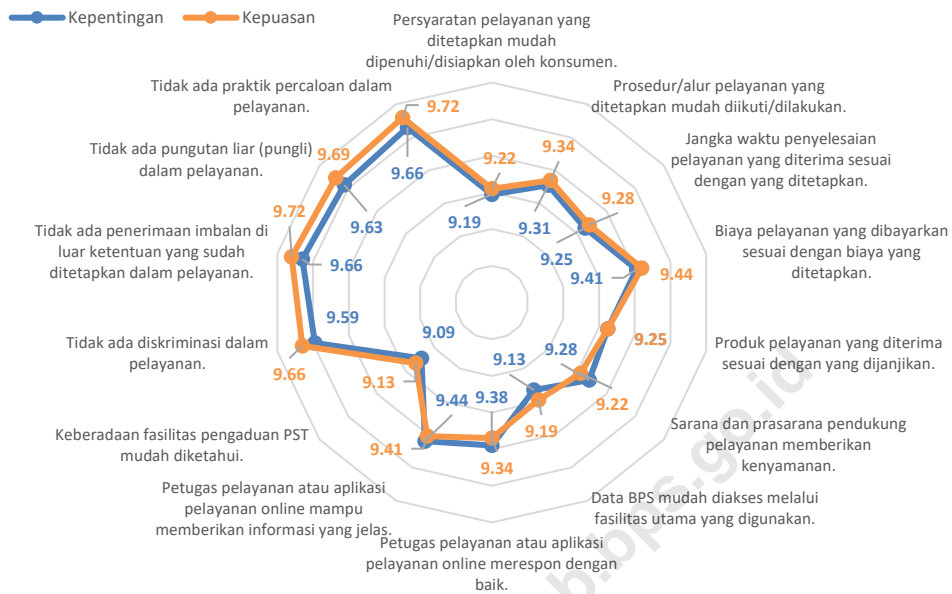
Kepentingan Kepuasan

Persyaratan pelayanan yang ditetapkan mudah dipenuhi/disiapkan oleh konsumen.

Prosedur/alur pelayanan yang ditetapkan mudah diikuti/dilakukan.

Jangka waktu penyelesaian pelayanan yang diterima sesuai dengan yang ditetapkan.

Biaya pelayanan yang dibayarkan sesuai dengan biaya yang ditetapkan.

Produk pelayanan yang diterima sesuai dengan yang dijanjikan.

Sarana dan prasarana pendukung pelayanan memberikan kenyamanan.

Data BPS mudah diakses melalui fasilitas utama yang digunakan.

Petugas pelayanan atau aplikasi pelayanan online merespon dengan baik.

Petugas pelayanan atau aplikasi pelayanan online mampu memberikan informasi yang jelas.

Keberadaan fasilitas pengaduan PST mudah diketahui.

Tidak ada diskriminasi dalam pelayanan.

Tidak ada penerimaan imbalan di luar ketentuan yang sudah ditetapkan dalam pelayanan.

Tidak ada pungutan liar (pungli) dalam pelayanan.

Tidak ada praktik percaloan dalam pelayanan.

9.72
9.66
9.22
9.19
9.34
9.31
9.28
9.25
9.44
9.41
9.25
9.28
9.22
9.13
9.19
9.38
9.34
9.44
9.41
9.09
9.13
9.66
9.59
9.72
9.66
9.69
9.63

b.bps.go.id